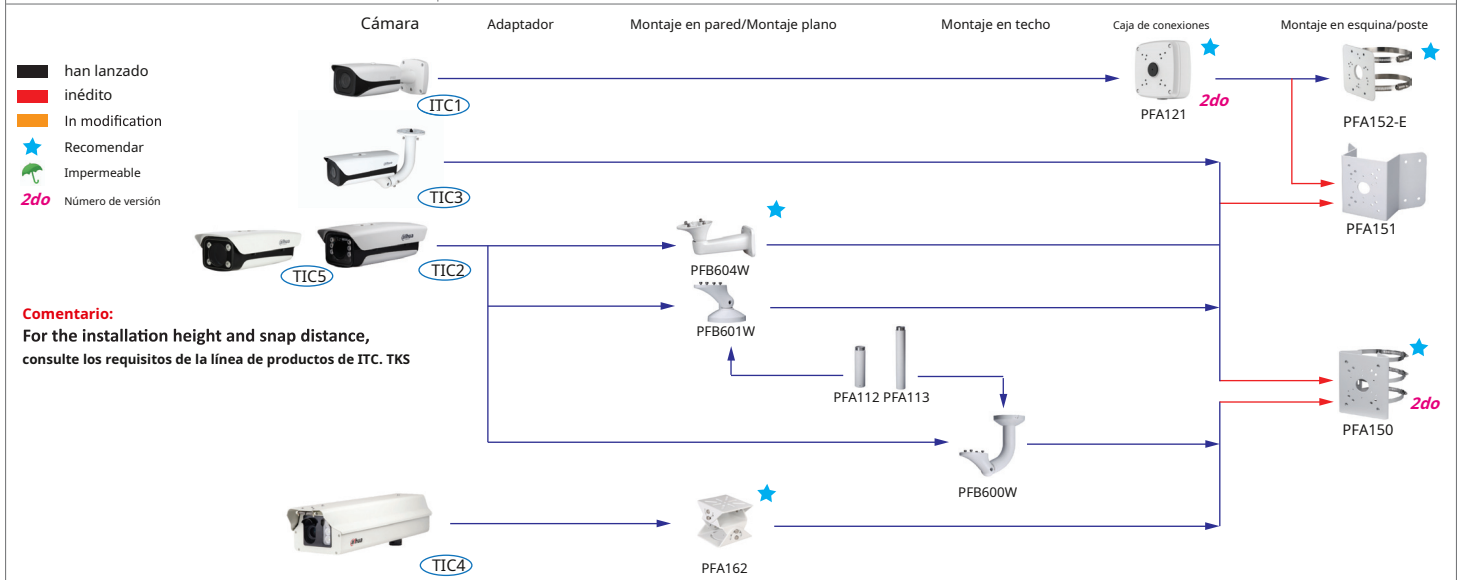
Cámara Adaptador Montaje en pared/Montaje plano Montaje en techo Caja de conexiones Montaje en esquina/poste

han lanzado
inédito
In modification
Recomendar
Impermeable
2do Número de versión

ITC1
TIC3
TIC5
TIC2
TIC4

PFA121
2do
PFA152-E
PFA151
PFB604W
PFB601W
PFA112 PFA113
PFB600W
PFA150
2do
PFA162

Comentario:
For the installation height and snap distance,
consulte los requisitos de la línea de productos de ITC. TKS